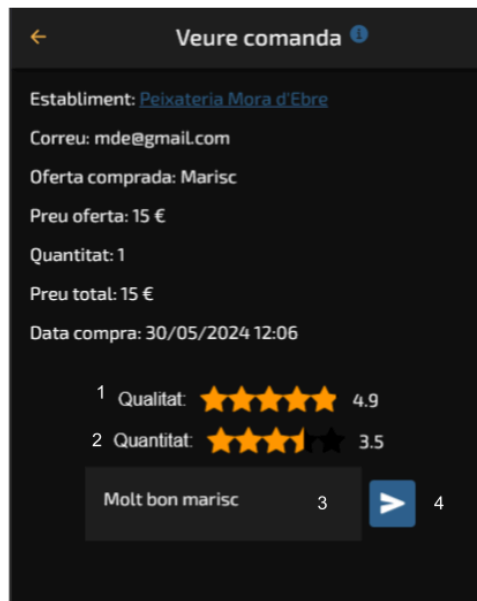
Veure comanda

Establiment: Peixateria Mora d'Ebre

Correu: mde@gmail.com

Oferta comprada: Marisc

Preu oferta: 15 €

Quantitat: 1

Preu total: 15 €

Data compra: 30/05/2024 12:06

1 Qualitat: 4.9

2 Quantitat: 3.5

Molt bon marisc 3

4